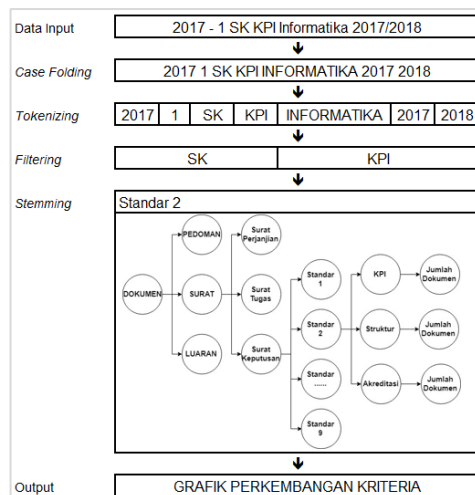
Data Input
2017 - 1 SK KPI Informatika 2017/2018

Case Folding
2017 1 SK KPI INFORMATIKA 2017 2018

Tokenizing
2017 | 1 | SK | KPI | INFORMATIKA | 2017 | 2018

Filtering
SK | KPI

Stemming
Standar 2

DOKUMEN
PEDOMAN
SURAT
LUARAN
Surat Perjanjian
Surat Tugas
Surat Keputusan
Standar 1
Standar 2
Standar .....
Standar 9
KPI
Struktur
Akreditasi
Jumlah Dokumen
Jumlah Dokumen
Jumlah Dokumen

Output
GRAFIK PERKEMBANGAN KRITERIA